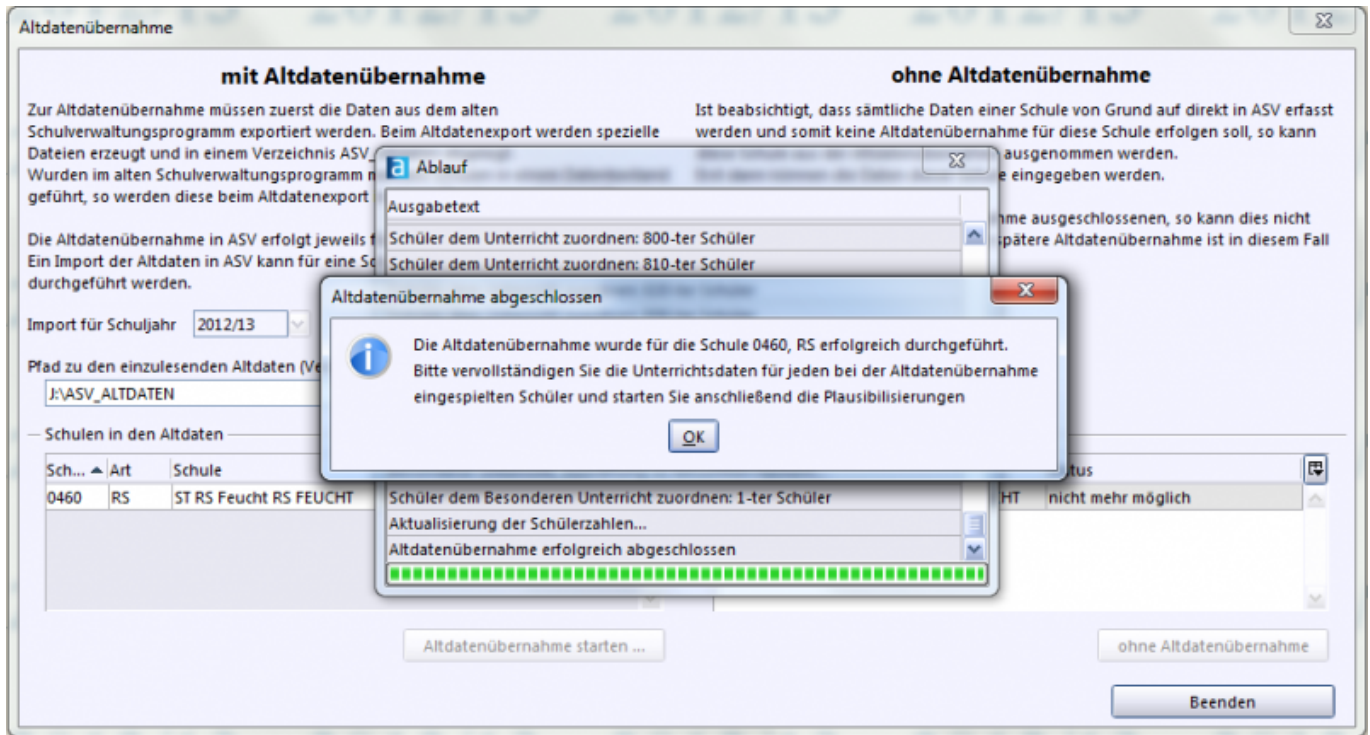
Altdatenübernahme

mit Altdatenübernahme

Zur Altdatenübernahme müssen zuerst die Daten aus dem alten Schulverwaltungsprogramm exportiert werden. Beim Altdatenexport werden spezielle Dateien erzeugt und in einem Verzeichnis ASV_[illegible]
Wurden im alten Schulverwaltungsprogramm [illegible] geführt, so werden diese beim Altdatenexport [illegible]

Die Altdatenübernahme in ASV erfolgt jeweils f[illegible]
Ein Import der Altdaten in ASV kann für eine Sc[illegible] durchgeführt werden.

Import für Schuljahr 2012/13

Pfad zu den einzulesenden Altdaten (Ve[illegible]
J:\ASV_ALTDATEN

Schulen in den Altdaten

| Sch... | Art | Schule |
|---|---|---|
| 0460 | RS | ST RS Feucht RS FEUCHT |

Altdatenübernahme starten ...

ohne Altdatenübernahme

Ist beabsichtigt, dass sämtliche Daten einer Schule von Grund auf direkt in ASV erfasst werden und somit keine Altdatenübernahme für diese Schule erfolgen soll, so kann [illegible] ausgenommen werden.
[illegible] eingegeben werden.

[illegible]hme ausgeschlossenen, so kann dies nicht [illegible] spätere Altdatenübernahme ist in diesem Fall

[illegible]tus
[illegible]HT nicht mehr möglich

ohne Altdatenübernahme

Beenden

Ablauf

Ausgabetext
Schüler dem Unterricht zuordnen: 800-ter Schüler
Schüler dem Unterricht zuordnen: 810-ter Schüler
Schüler dem Besonderen Unterricht zuordnen: 1-ter Schüler
Aktualisierung der Schülerzahlen...
Altdatenübernahme erfolgreich abgeschlossen

Altdatenübernahme abgeschlossen

Die Altdatenübernahme wurde für die Schule 0460, RS erfolgreich durchgeführt.
Bitte vervollständigen Sie die Unterrichtsdaten für jeden bei der Altdatenübernahme eingespielten Schüler und starten Sie anschließend die Plausibilisierungen

OK